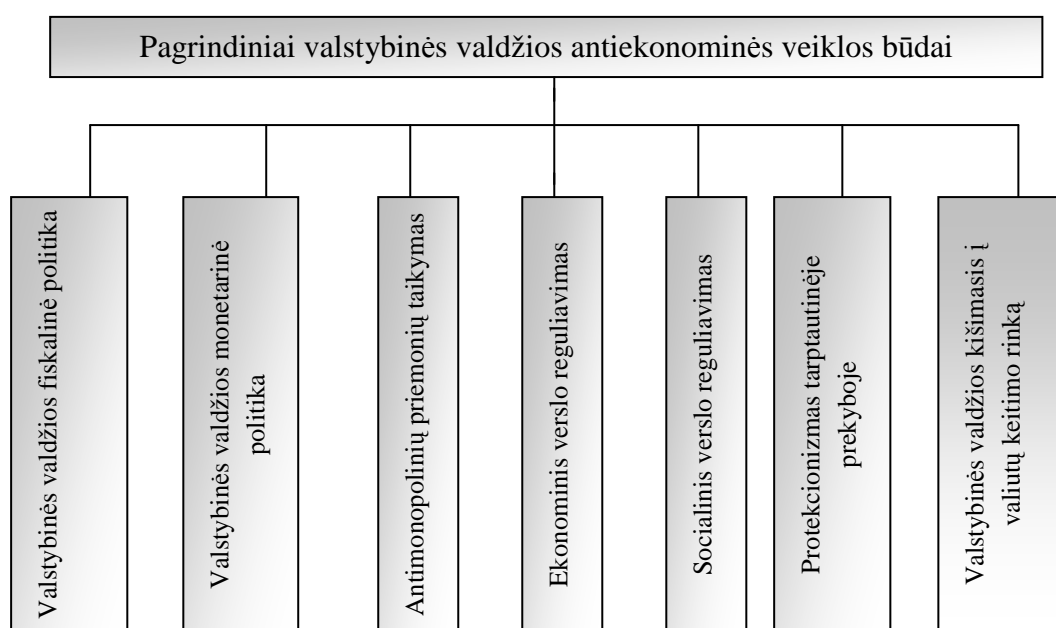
Pagrindiniai valstybinės valdžios antiekonominės veiklos būdai

Valstybinės valdžios fiskalinė politika

Valstybinės valdžios monetarinė politika

Antimonopolinių priemonių taikymas

Ekonominis verslo reguliavimas

Socialinis verslo reguliavimas

Protekcionizmas tarptautinėje prekyboje

Valstybinės valdžios kišimasis į valiutų keitimo rinką